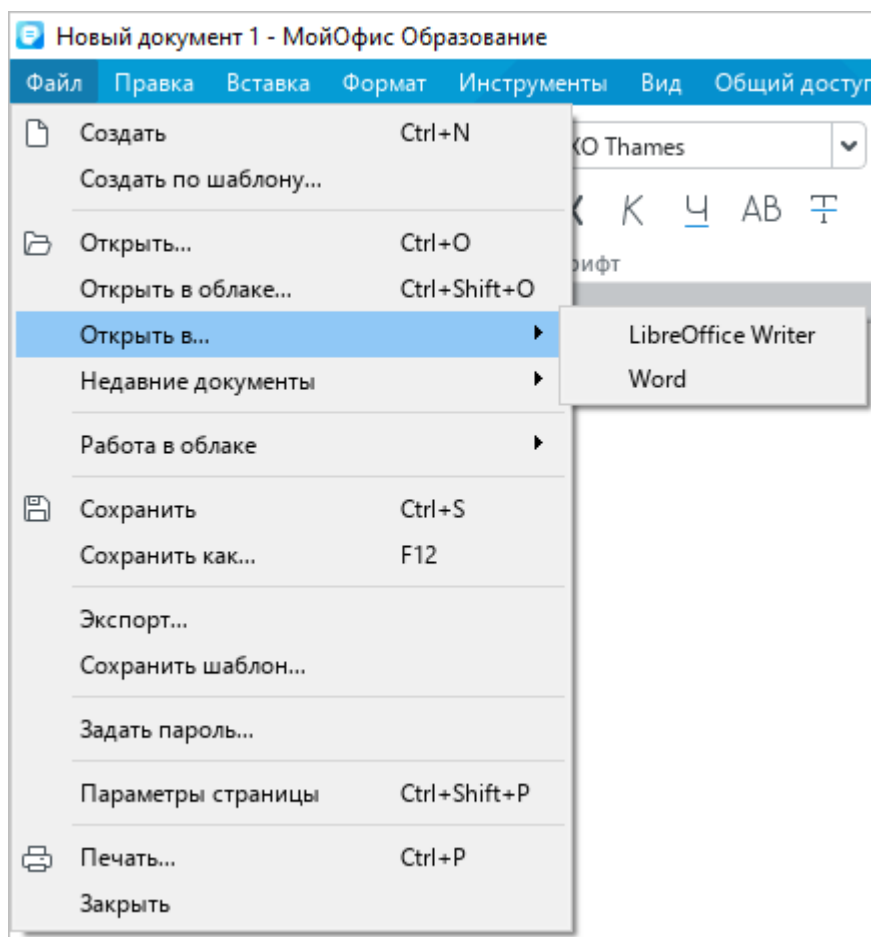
Новый документ 1 - МойОфис Образование

Файл Правка Вставка Формат Инструменты Вид Общий досту

Создать Ctrl+N
Создать по шаблону...
Открыть... Ctrl+O
Открыть в облаке... Ctrl+Shift+O
Открыть в...
Недавние документы
Работа в облаке
Сохранить Ctrl+S
Сохранить как... F12
Экспорт...
Сохранить шаблон...
Задать пароль...
Параметры страницы Ctrl+Shift+P
Печать... Ctrl+P
Закрыть

LibreOffice Writer
Word

КО Thames
К К Ч АВ Т
рифт